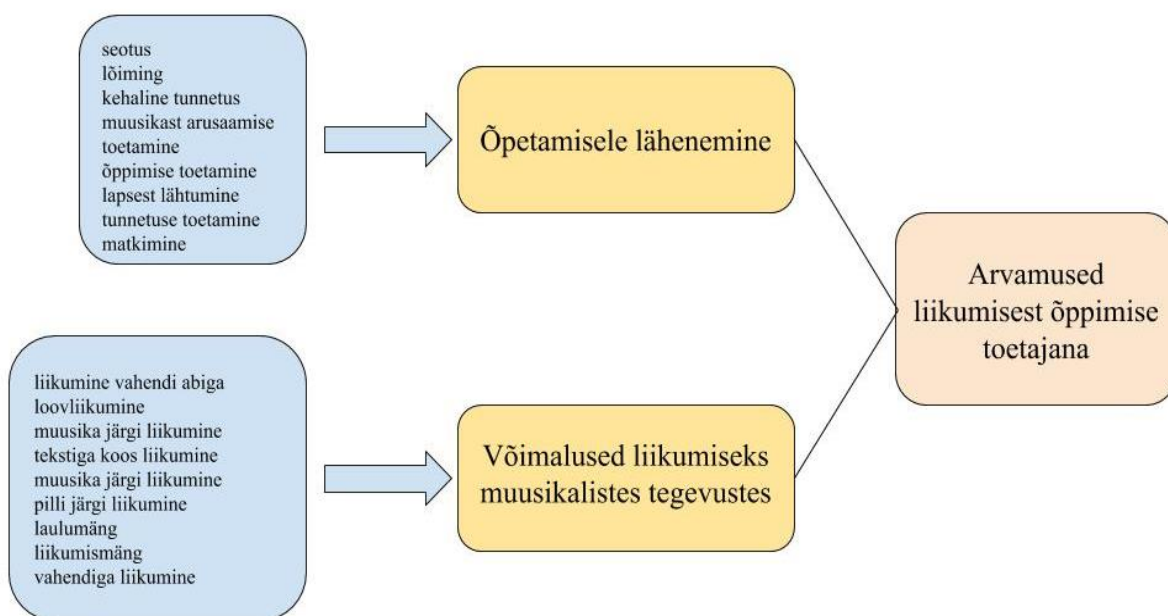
seotus
lõiming
kehaline tunnetus
muusikast arusaamise toetamine
õppimise toetamine
lapsest lähtumine
tunnetuse toetamine
matkimine

Õpetamisele lähenemine

liikumine vahendi abiga
loovliikumine
muusika järgi liikumine
tekstiga koos liikumine
muusika järgi liikumine
pilli järgi liikumine
laulumäng
liikumismäng
vahendiga liikumine

Võimalused liikumiseks muusikalistes tegevustes

Arvamused liikumisest õppimise toetajana